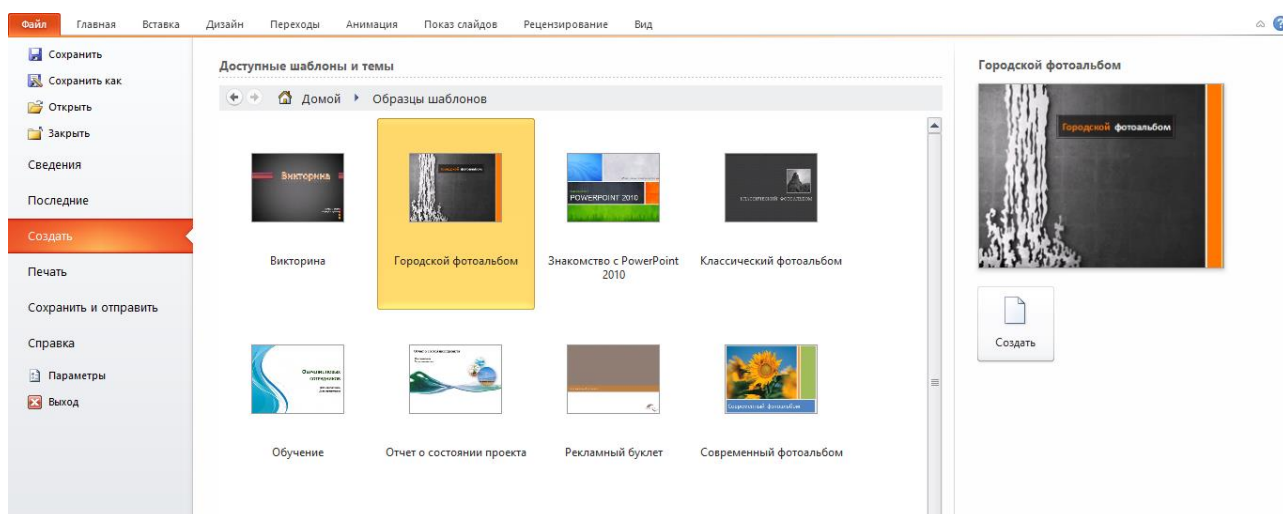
Файл Главная Вставка Дизайн Переходы Анимация Показ слайдов Рецензирование Вид

Сохранить
Сохранить как
Открыть
Закрыть
Сведения
Последние
Создать
Печать
Сохранить и отправить
Справка
Параметры
Выход

Доступные шаблоны и темы

Домой ▸ Образцы шаблонов

Викторина

Викторина

Городской фотоальбом

Городской фотоальбом

POWERPOINT 2010

Знакомство с PowerPoint 2010

Классический фотоальбом

Классический фотоальбом

Обучение

Отчет о состоянии проекта

Рекламный буклет

Современный фотоальбом

Современный фотоальбом

Городской фотоальбом

Городской фотоальбом

Создать